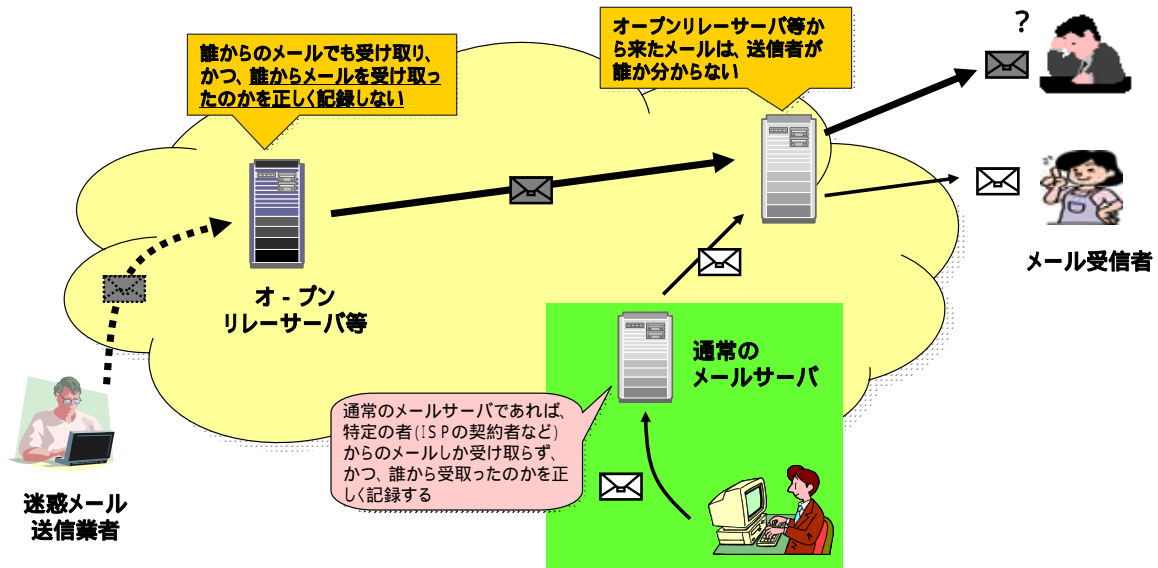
誰からのメールでも受け取り、かつ、誰からメールを受け取ったのかを正しく記録しない

オープンリレーサーバ等から来たメールは、送信者が誰か分からない

?

オ - プン
リレーサーバ等

メール受信者

通常の
メールサーバ

通常のメールサーバであれば、特定の者(ISPの契約者など)からのメールしか受け取らず、かつ、誰から受取ったのかを正しく記録する

迷惑メール
送信業者